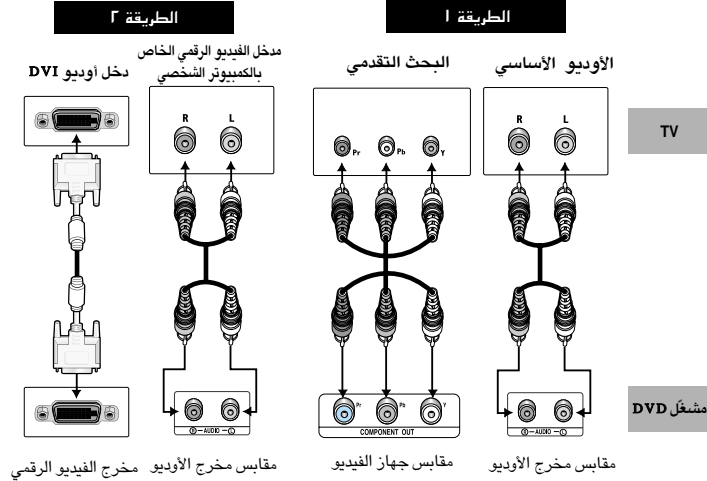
الطريقة ٢

الطريقة ١

دخل أوديو DVI

مدخل الفيديو الرقمي الخاص بالكمبيوتر الشخصي

البحث التقدمي

الأوديو الأساسي

TV

R L

Pr Pb Y

R L

مشغّل DVD

AUDIO

Pr Pb Y
COMPONENT OUT

AUDIO

مخرج الفيديو الرقمي

مقابس مخرج الأوديو

مقابس جهاز الفيديو

مقابس مخرج الأوديو